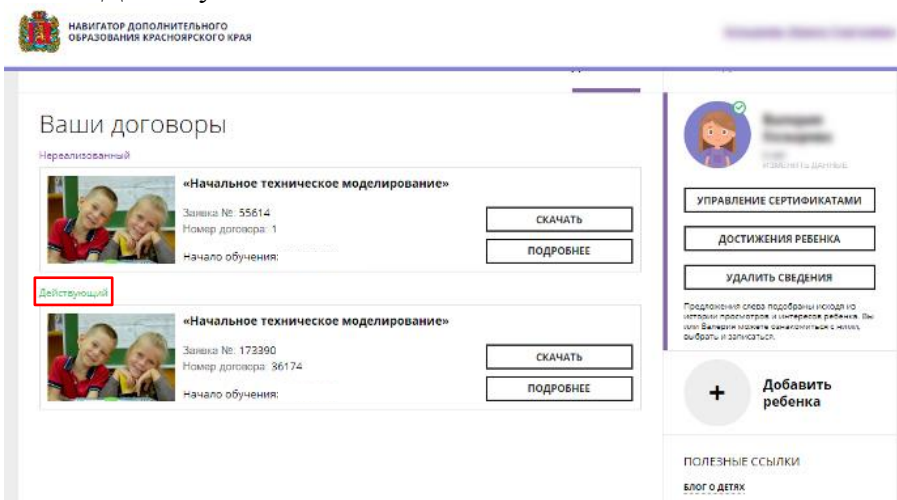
НАВИГАТОР ДОПОЛНИТЕЛЬНОГО ОБРАЗОВАНИЯ КРАСНОЯРСКОГО КРАЯ

Ваши договоры

Нереализованный

«Начальное техническое моделирование»

Заявка №: 55614
Номер договора: 1
Начало обучения:

СКАЧАТЬ
ПОДРОБНЕЕ

Действующий

«Начальное техническое моделирование»

Заявка №: 173390
Номер договора: 36174
Начало обучения:

СКАЧАТЬ
ПОДРОБНЕЕ

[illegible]
ИЗМЕНИТЬ ДАННЫЕ

УПРАВЛЕНИЕ СЕРТИФИКАТАМИ
ДОСТИЖЕНИЯ РЕБЕНКА
УДАЛИТЬ СВЕДЕНИЯ

Предложения слева подобраны исходя из истории просмотров и интересов ребенка. Вы или Валерия можете ознакомиться с ними, выбрать и записаться.

+
Добавить ребенка

ПОЛЕЗНЫЕ ССЫЛКИ

БЛОГ О ДЕТЯХ